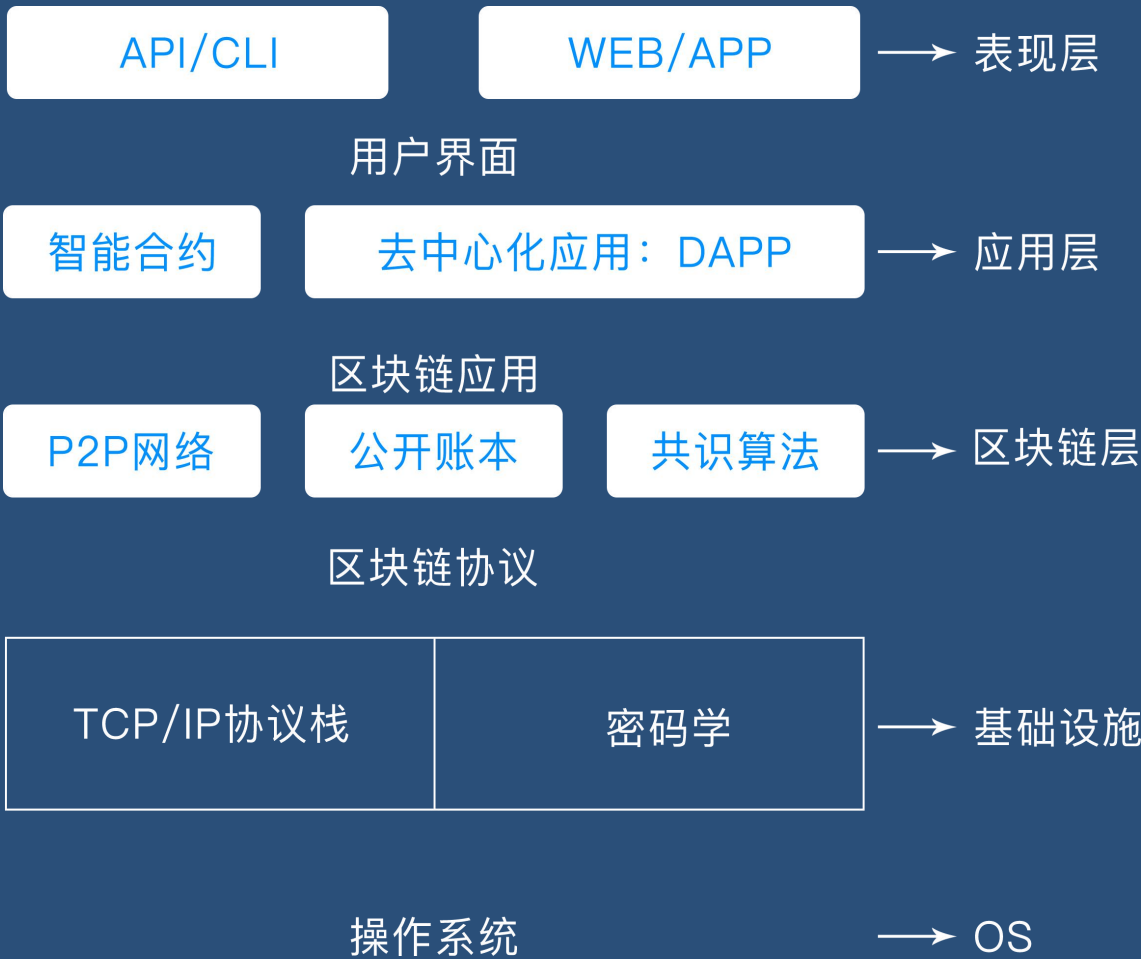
API/CLI

WEB/APP

→ 表现层

用户界面

智能合约

去中心化应用：DAPP

→ 应用层

区块链应用

P2P网络

公开账本

共识算法

→ 区块链层

区块链协议

| TCP/IP协议栈 | 密码学 |
|---|---|

→ 基础设施

操作系统

→ OS